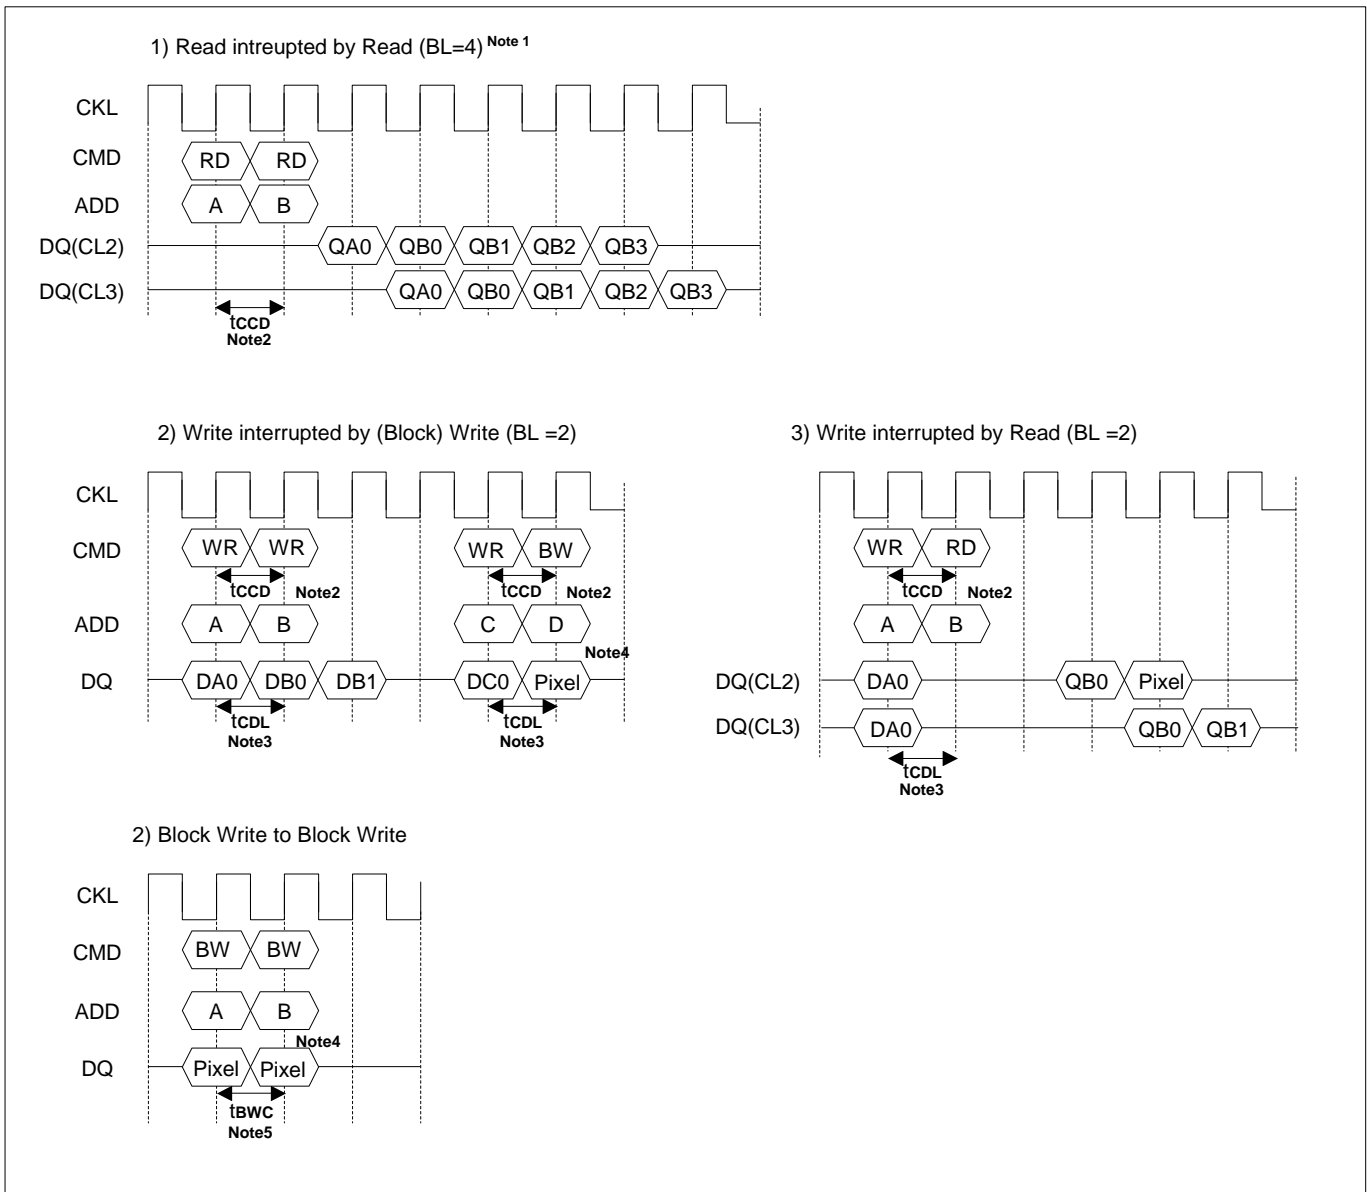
1) Read intreupted by Read (BL=4) Note 1

CKL

CMD RD RD

ADD A B

DQ(CL2) QA0 QB0 QB1 QB2 QB3

DQ(CL3) QA0 QB0 QB1 QB2 QB3

tCCD
Note2

2) Write interrupted by (Block) Write (BL =2)

CKL

CMD WR WR WR BW

tCCD Note2 tCCD Note2

ADD A B C D

Note4

DQ DA0 DB0 DB1 DC0 Pixel

tCDL
Note3

tCDL
Note3

3) Write interrupted by Read (BL =2)

CKL

CMD WR RD

tCCD Note2

ADD A B

DQ(CL2) DA0 QB0 Pixel

DQ(CL3) DA0 QB0 QB1

tCDL
Note3

2) Block Write to Block Write

CKL

CMD BW BW

ADD A B

Note4

DQ Pixel Pixel

tBWC
Note5